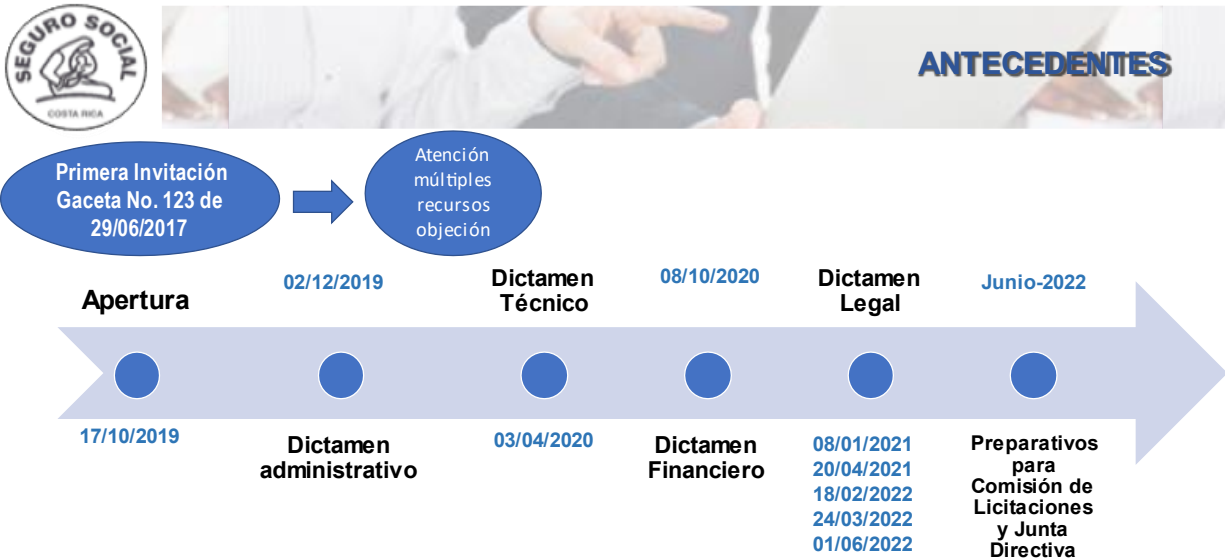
SEGURO SOCIAL
COSTA RICA

ANTECEDENTES

Primera Invitación Gaceta No. 123 de 29/06/2017

Atención múltiples recursos objeción

Apertura

17/10/2019

02/12/2019

Dictamen administrativo

Dictamen Técnico

03/04/2020

08/10/2020

Dictamen Financiero

Dictamen Legal

08/01/2021
20/04/2021
18/02/2022
24/03/2022
01/06/2022

Junio-2022

Preparativos para Comisión de Licitaciones y Junta Directiva